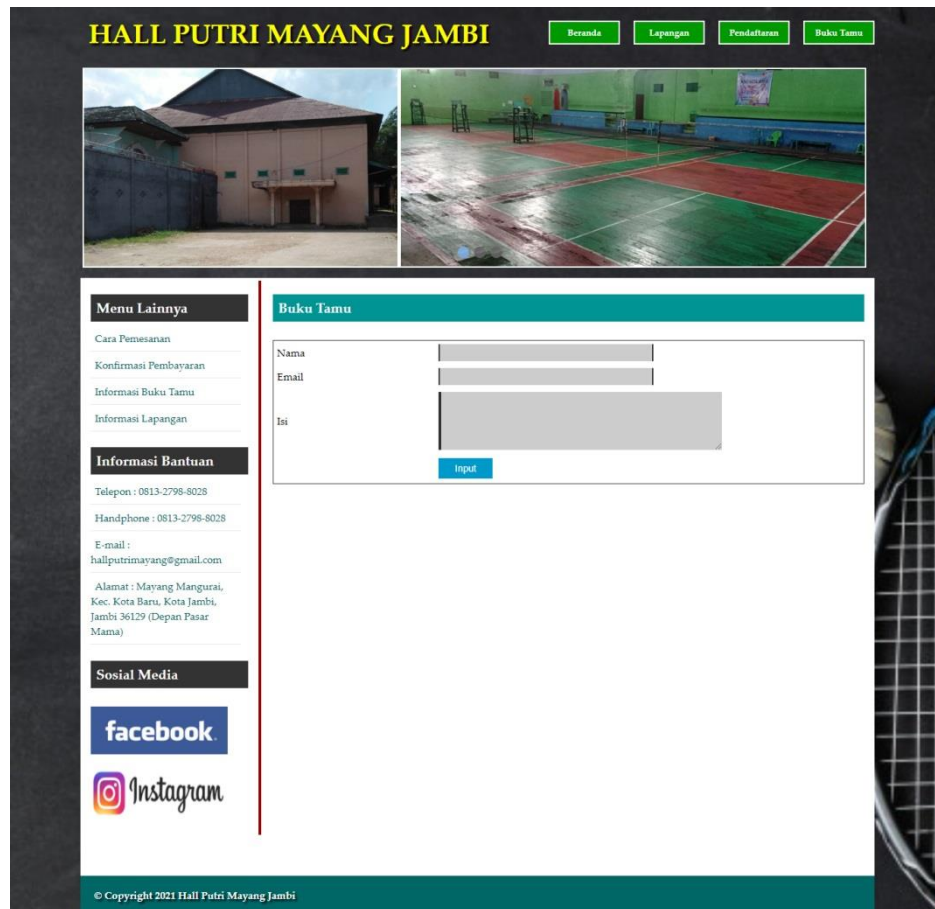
HALL PUTRI MAYANG JAMBI

Beranda Lapangan Pendaftaran Buku Tamu

Menu Lainnya

Cara Pemesanan

Konfirmasi Pembayaran

Informasi Buku Tamu

Informasi Lapangan

Informasi Bantuan

Telepon : 0813-2798-8028

Handphone : 0813-2798-8028

E-mail : hallputrimayang@gmail.com

Alamat : Mayang Mangurai, Kec. Kota Baru, Kota Jambi, Jambi 36129 (Depan Pasar Mama)

Sosial Media

facebook.

Instagram

Buku Tamu

Nama

Email

Isi

Input

© Copyright 2021 Hall Putri Mayang Jambi